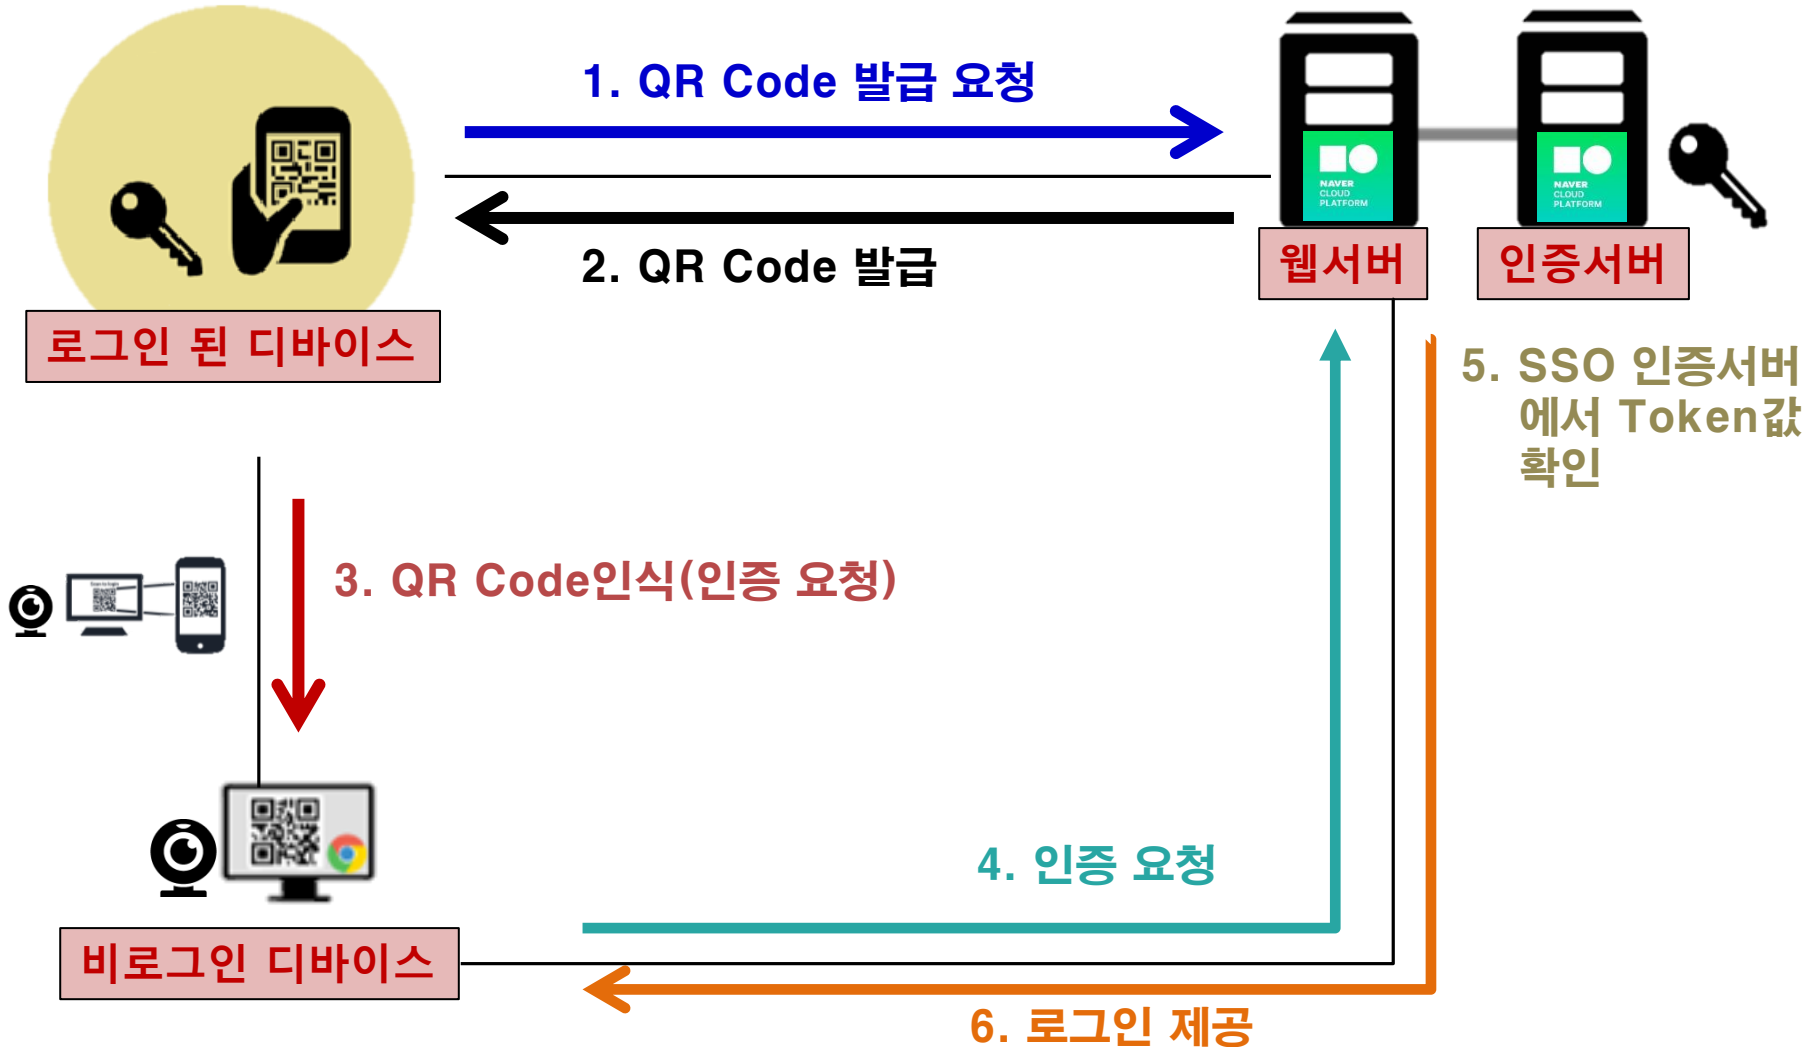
1. QR Code 발급 요청

2. QR Code 발급

NAVER CLOUD PLATFORM

NAVER CLOUD PLATFORM

웹서버

인증서버

로그인 된 디바이스

5. SSO 인증서버에서 Token값 확인

3. QR Code인식(인증 요청)

4. 인증 요청

비로그인 디바이스

6. 로그인 제공